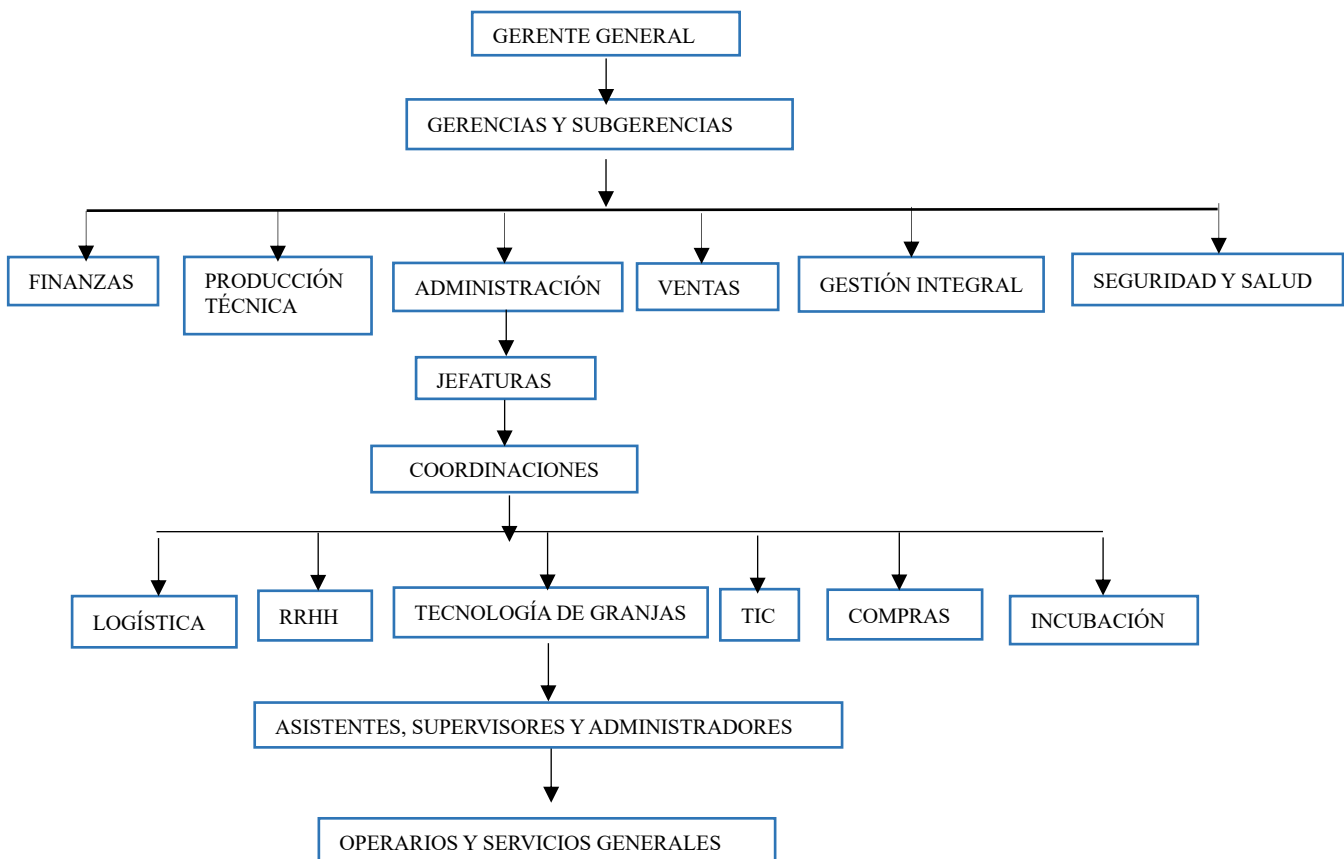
GERENTE GENERAL

GERENCIAS Y SUBGERENCIAS

FINANZAS

PRODUCCIÓN TÉCNICA

ADMINISTRACIÓN

VENTAS

GESTIÓN INTEGRAL

SEGURIDAD Y SALUD

JEFATURAS

COORDINACIONES

LOGÍSTICA

RRHH

TECNOLOGÍA DE GRANJAS

TIC

COMPRAS

INCUBACIÓN

ASISTENTES, SUPERVISORES Y ADMINISTRADORES

OPERARIOS Y SERVICIOS GENERALES